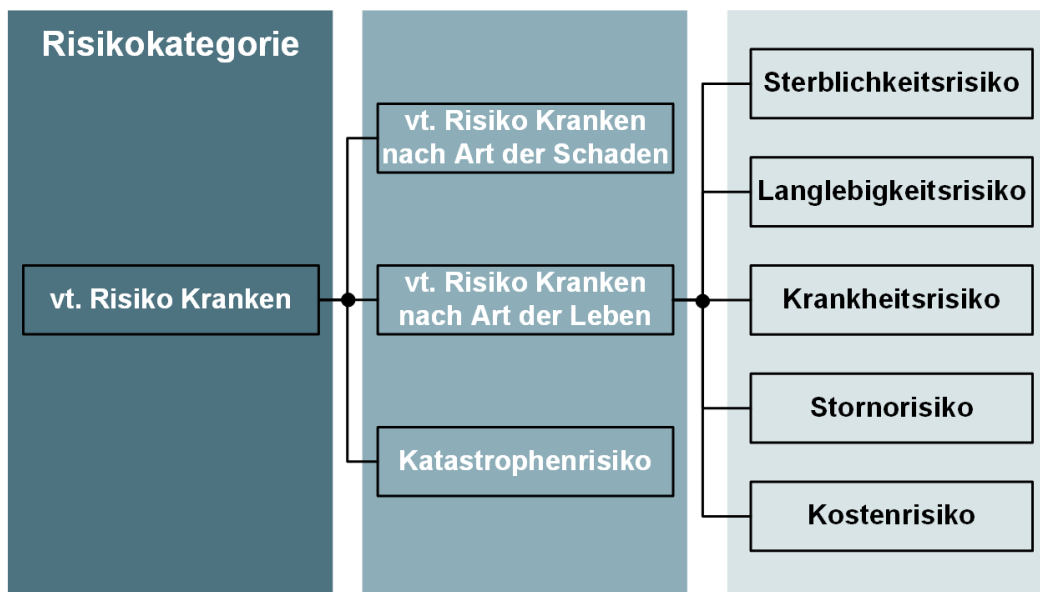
Risikokategorie

vt. Risiko Kranken

vt. Risiko Kranken nach Art der Schaden

vt. Risiko Kranken nach Art der Leben

Katastrophenrisiko

Sterblichkeitsrisiko

Langlebigkeitsrisiko

Krankheitsrisiko

Stornorisiko

Kostenrisiko